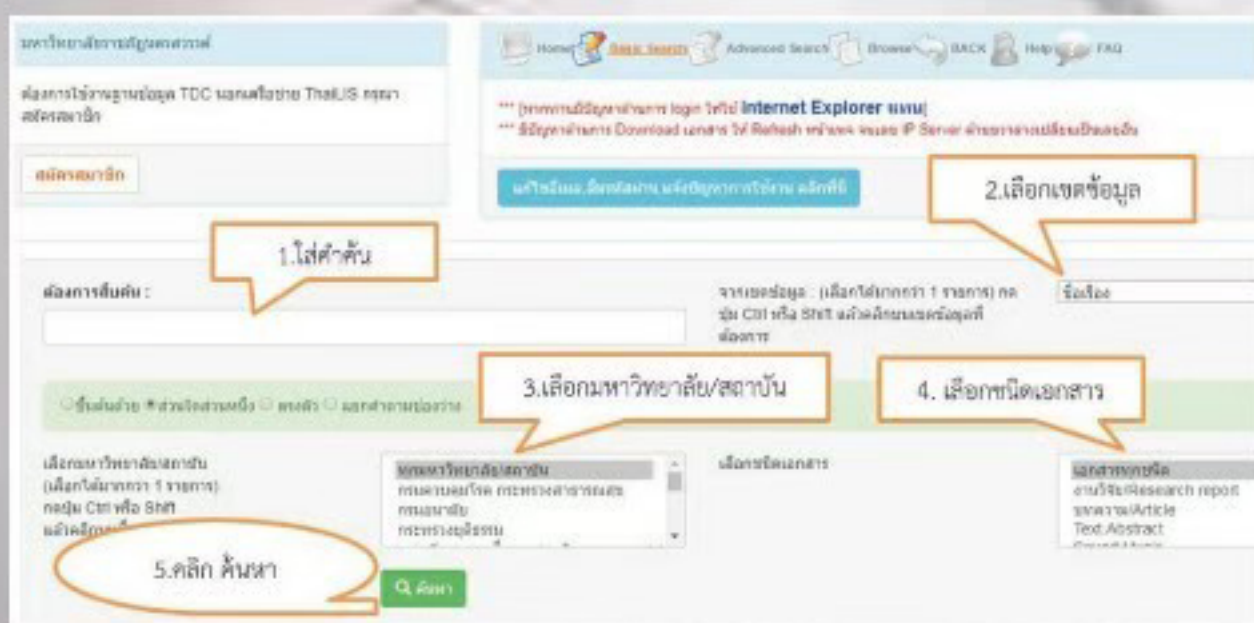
มหาวิทยาลัยการจัดการสวรรค์

ต้องการใช้งานฐานข้อมูล TDC นอกเครือข่าย ThaiLIS กรุณาสมัครสมาชิก

สมัครสมาชิก

Home Basic Search Advanced Search Browse BACK Help FAQ

*** [หากท่านมีปัญหาด้านการ login ให้ใช้ Internet Explorer แทน]
*** ถ้ามีปัญหาด้านการ Download เอกสาร ให้ Refresh หน้าเพจ หรือรอ IP Server ด้วยอาจเปลี่ยนเป็นของอื่น

แก้ไขปัญหา,ติดต่อสอบถาม,แจ้งปัญหาการใช้งาน คลิกที่นี่

2.เลือกเขตข้อมูล

1.ใส่คำค้น

ต้องการสืบค้น :

จากเขตข้อมูล : (เลือกได้มากกว่า 1 รายการ) กดปุ่ม Ctrl หรือ Shift แล้วคลิกบนเขตข้อมูลที่ต้องการ

ชื่อเรื่อง

3.เลือกมหาวิทยาลัย/สถาบัน

4. เลือกชนิดเอกสาร

○ขึ้นต้นด้วย ●ส่วนใดส่วนหนึ่ง ○ ตรงตัว ○ แยกคำตามช่องว่าง

เลือกมหาวิทยาลัย/สถาบัน (เลือกได้มากกว่า 1 รายการ) กดปุ่ม Ctrl หรือ Shift แล้วคลิก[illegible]

ทุกมหาวิทยาลัย/สถาบัน
กรมควบคุมโรค กระทรวงสาธารณสุข
กรมอนามัย
กระทรวงยุติธรรม

เลือกชนิดเอกสาร

เอกสารทุกชนิด
งานวิจัย/Research report
บทความ/Article
Text Abstract

5.คลิก ค้นหา

ค้นหา